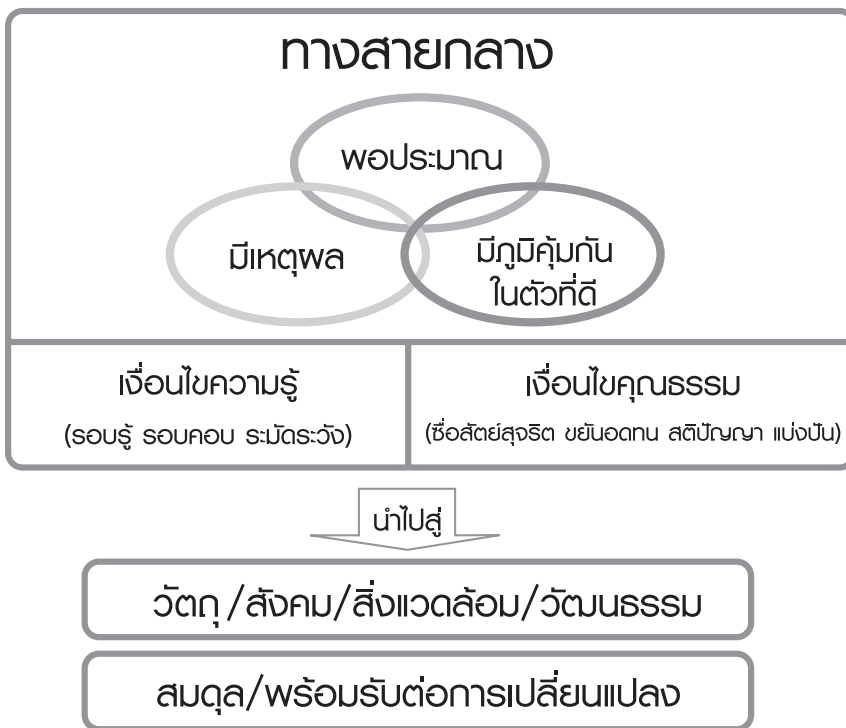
ทางสายกลาง

พอประมาณ

มีเหตุผล

มีภูมิคุ้มกันในตัวที่ดี

เงื่อนไขความรู้
(รอบรู้ รอบคอบ ระมัดระวัง)

เงื่อนไขคุณธรรม
(ซื่อสัตย์สุจริต ขยันอดทน สติปัญญา แบ่งปัน)

นำไปสู่

วัตถุ/สังคม/สิ่งแวดล้อม/วัฒนธรรม

สมดุล/พร้อมรับต่อการเปลี่ยนแปลง